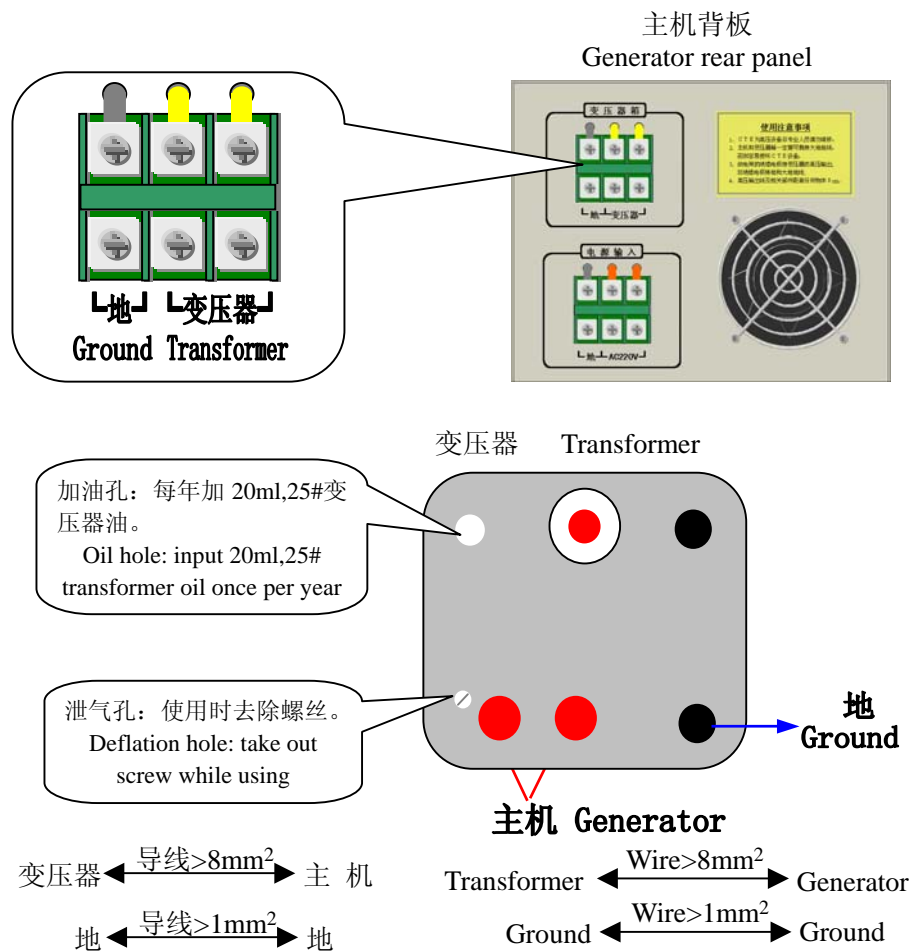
主机背板
Generator rear panel

地 变压器
Ground Transformer

变压器箱
地 变压器

使用注意事项
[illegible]

电源输入
地 AC220V

变压器 Transformer

加油孔：每年加 20ml,25#变压器油。
Oil hole: input 20ml,25# transformer oil once per year

泄气孔：使用时去除螺丝。
Deflation hole: take out screw while using

地
Ground

主机 Generator

变压器 导线>8mm$^2$ 主 机

地 导线>1mm$^2$ 地

Transformer Wire>8mm$^2$ Generator

Ground Wire>1mm$^2$ Ground